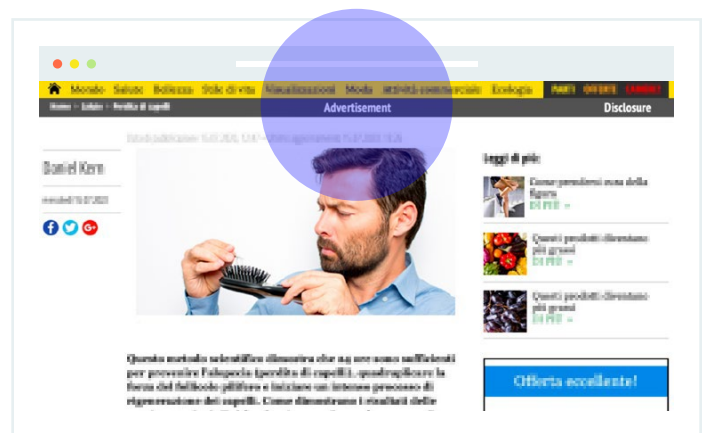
Mondo Salute Bellezza Stile di vita Viaggi Moda Attività commerciale Ecologia

Home » Salute » Perdita di capelli

Advertisement

Disclosure

Data di pubblicazione: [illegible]

Daniel Kern

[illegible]

Leggi di più:

Come perdere peso della figura
DI PIÙ »

Questi prodotti diventano più grassi
DI PIÙ »

Questi prodotti diventano più grassi
DI PIÙ »

Questo metodo scientifico dimostra che 14 secondi sono sufficienti per prevenire l'alopecia (perdita di capelli), quadruplicare la forza del follicolo pilifero e iniziare un intenso processo di rigenerazione dei capelli. Come dimostrano i risultati delle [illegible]

Offerta eccellente!